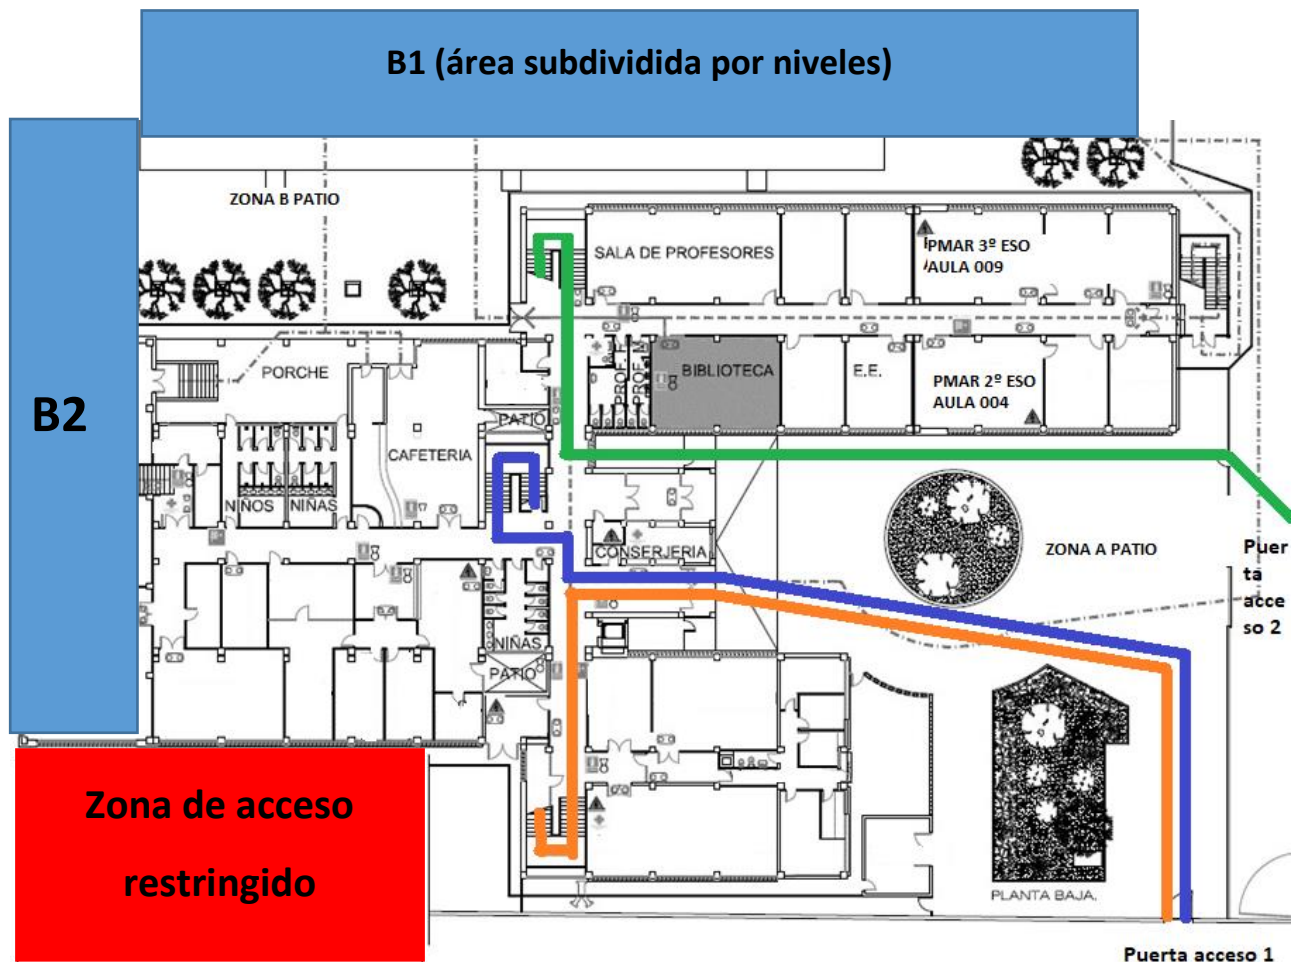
B1 (área subdividida por niveles)

ZONA B PATIO

SALA DE PROFESORES

PMAR 3º ESO
AULA 009

B2

PORCHE

PROFE

BIBLIOTECA

E.E.

PMAR 2º ESO
AULA 004

PATIO

CAFETERIA

NIÑOS

NIÑAS

ZONA A PATIO

Puerta acceso 2

CONSERJERIA

NIÑAS

PATIO

Zona de acceso restringido

PLANTA BAJA.

Puerta acceso 1